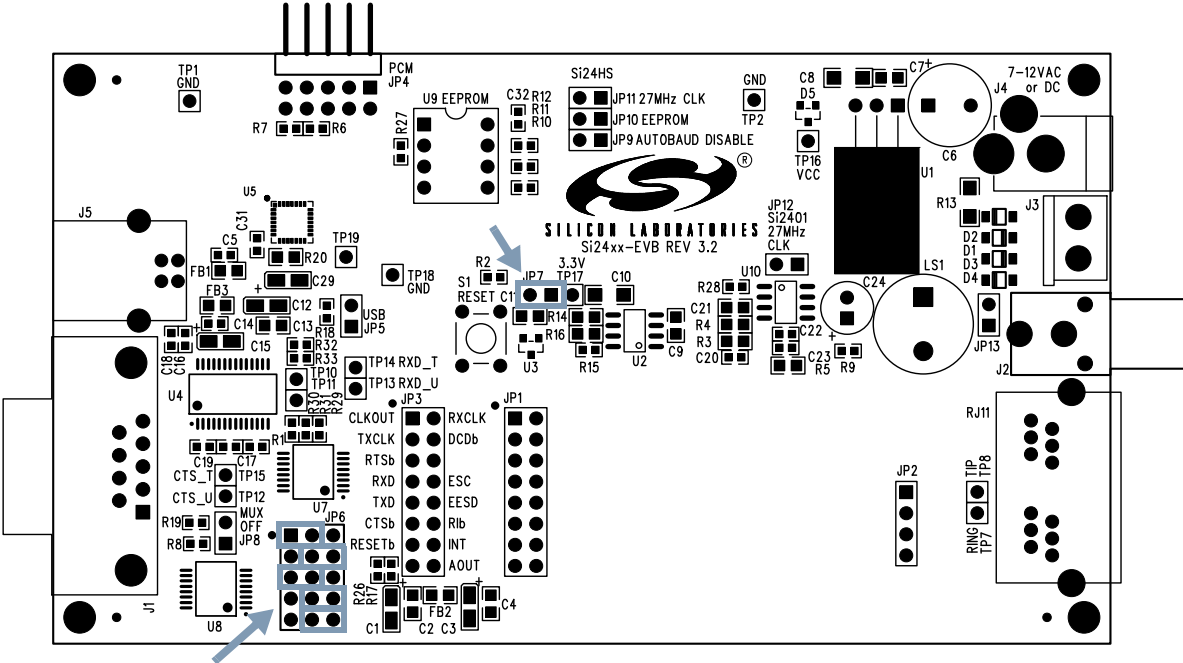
TP1
GND

PCM
JP4

R7 R6

U9 EEPROM

R27

C32 R12
R11
R10

Si24HS

JP11 27MHz CLK
JP10 EEPROM
JP9 AUTOBAUD DISABLE

GND
TP2

C8
C7
D5

TP16
VCC

7-12VAC
or DC
J4

C6

U1

SILICON LABORATORIES
Si24xx-EVB REV 3.2

JP12
Si2401
27MHz
CLK

R13

J3

D2
D1
D3
D4

U5

C31

J5

C5

R20

TP19

FB1

C29

TP18
GND

R2

3.3V

JP7 TP17

C10

S1
RESET

C11

R14

R16

U3

R15

U2

C9

R28

U10

C21
R4
R3
C20

C22

C23
R5 R9

C24

LS1

JP13

J2

FB3

C12

C14

C13

USB
JP5

R18
R32
R33

C15

C18
C16

U4

TP14 RXD_T
TP13 RXD_U

TP10
TP11

R30
R31
R29

JP3

JP1

CLKOUT
TXCLK
RTSb
RXD
TXD
CTSb
RESETb

RXCLK
DCDb
ESC
EESD
RIb
INT
AOUT

R1

C19 C17

U7

CTS_T TP15
CTS_U TP12

MUX
OFF
JP8

R19
R8

JP6

U8

J1

R26
R17

C1

FB2

C2 C3

C4

RJ11

JP2

TIP
TP8

RING
TP7